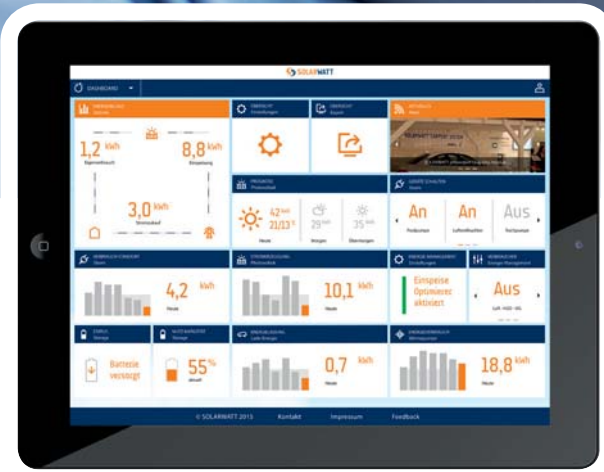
SOLARWATT

DASHBOARD

Eigenverbrauch

1,2 kWh

8,8 kWh

Einspeisung

3,0 kWh

Stromzukauf

ÜBERSICHT
Einstellungen

ÜBERSICHT
Export

Heute

42 kW
21/13°

Heute

29°

Morgen

35°

Übermorgen

An

An

Aus

Heute

4,2 kWh

Heute

10,1 kWh

Einspeise Optimierung aktiviert

Aus

Batterie versorgt

55%
aktuell

0,7 kWh

Heute

18,8 kWh

Heute

© SOLARWATT 2013   Kontakt   Impressum   Feedback